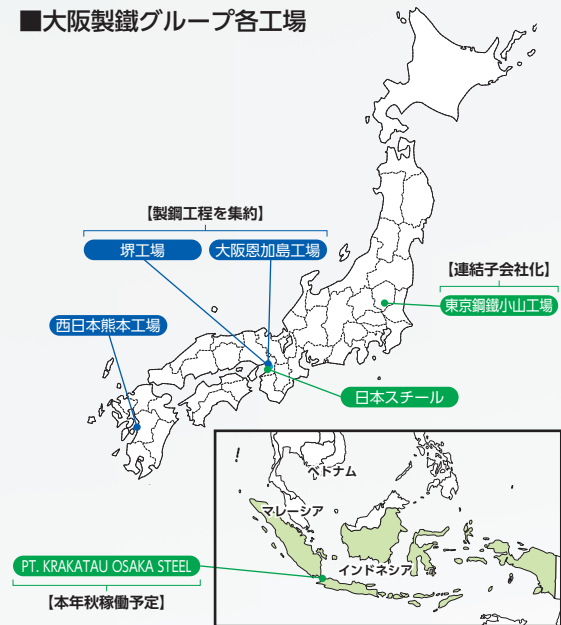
■大阪製鐵グループ各工場

【製鋼工程を集約】

堺工場

大阪恩加島工場

【連結子会社化】

東京鋼鐵小山工場

西日本熊本工場

日本スチール

ベトナム

マレーシア

インドネシア

PT. KRAKATAU OSAKA STEEL

【本年秋稼働予定】